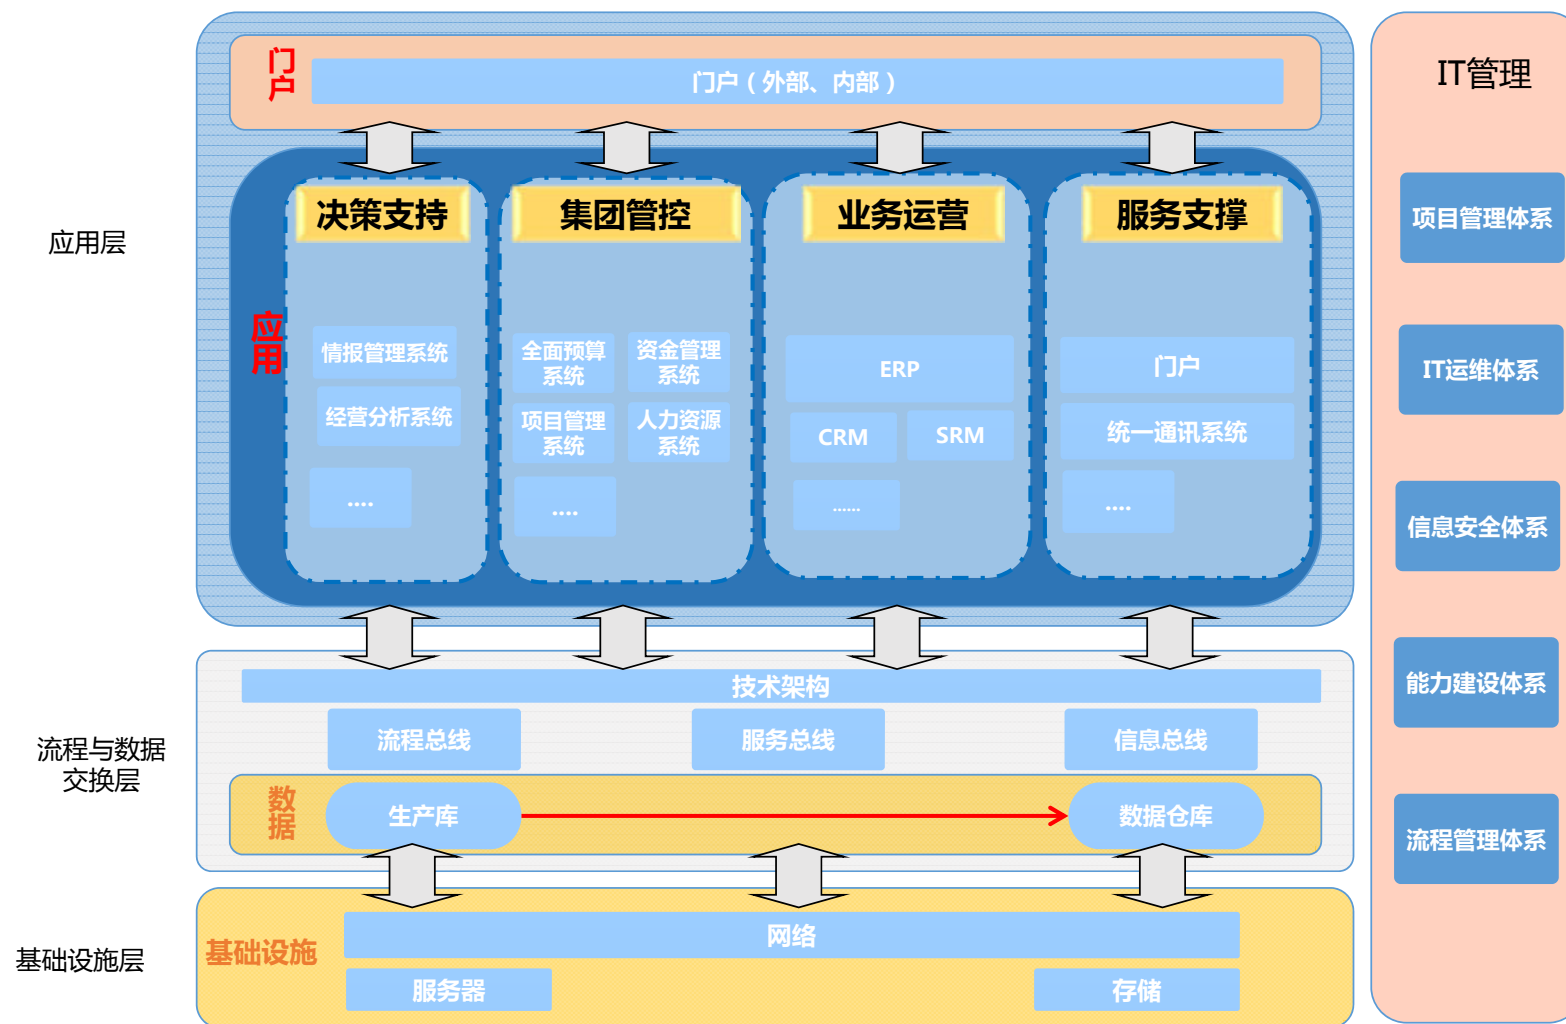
门户

门户（外部、内部）

IT管理

应用层

应用

决策支持

集团管控

业务运营

服务支撑

情报管理系统

经营分析系统

....

全面预算系统

资金管理系统

项目管理系统

人力资源系统

....

ERP

CRM

SRM

......

门户

统一通讯系统

....

项目管理体系

IT运维体系

信息安全体系

能力建设体系

流程管理体系

流程与数据交换层

技术架构

流程总线

服务总线

信息总线

数据

生产库

数据仓库

基础设施层

基础设施

网络

服务器

存储